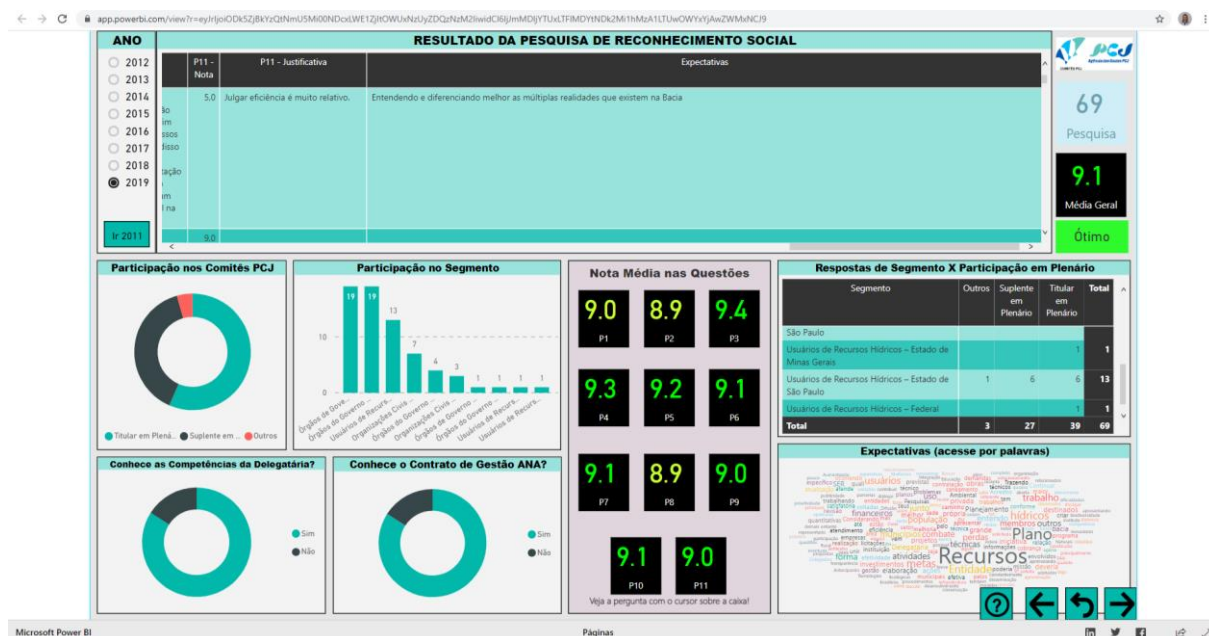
app.powerbi.com/view?r=eyJrIjoiODk5ZjBkYzQtNmU5Mi00NDcxLWE1ZjItOWUxNzUyZDQzNzM2IiwidCI6IjJmMDljYTUxLTFlMDYtNDk2Mi1hMzA1LTUwOWYxYjAwZWMxNCJ9

ANO
2012
2013
2014
2015
2016
2017
2018
2019
Ir 2011

RESULTADO DA PESQUISA DE RECONHECIMENTO SOCIAL

| P11 - Nota | P11 - Justificativa | Expectativas |
|---|---|---|
| 5,0 | Julgar eficiência é muito relativo. | Entendendo e diferenciando melhor as múltiplas realidades que existem na Bacia |
| 9,0 | | |

69
Pesquisa

9.1
Média Geral

Ótimo

Participação nos Comitês PCJ
Titular em Plená... Suplente em ... Outros

Participação no Segmento
19 19 13 7 4 3 1 1 1 1
10
0
Órgãos de Gove... Órgãos do Governo ... Usuários de Recurs... Organizações Civis ... Organizações Civis ... Órgãos do Governo ... Usuários de Recurs... Usuários de Recurs...

Nota Média nas Questões
9.0 P1
8.9 P2
9.4 P3
9.3 P4
9.2 P5
9.1 P6
9.1 P7
8.9 P8
9.0 P9
9.1 P10
9.0 P11
Veja a pergunta com o cursor sobre a caixa!

Respostas de Segmento X Participação em Plenário

| Segmento | Outros | Suplente em Plenário | Titular em Plenário | Total |
|---|---|---|---|---|
| São Paulo | | | | |
| Usuários de Recursos Hídricos – Estado de Minas Gerais | | | 1 | 1 |
| Usuários de Recursos Hídricos – Estado de São Paulo | 1 | 6 | 6 | 13 |
| Usuários de Recursos Hídricos – Federal | | | 1 | 1 |
| Total | 3 | 27 | 39 | 69 |

Conhece as Competências da Delegatária?
Sim
Não

Conhece o Contrato de Gestão ANA?
Sim
Não

Expectativas (acesse por palavras)
usuários Recursos Plano hídricos entidade trabalho financeiros membros outros técnicos metas atividades Planejamento população combate forma elaboração

Microsoft Power BI
Páginas